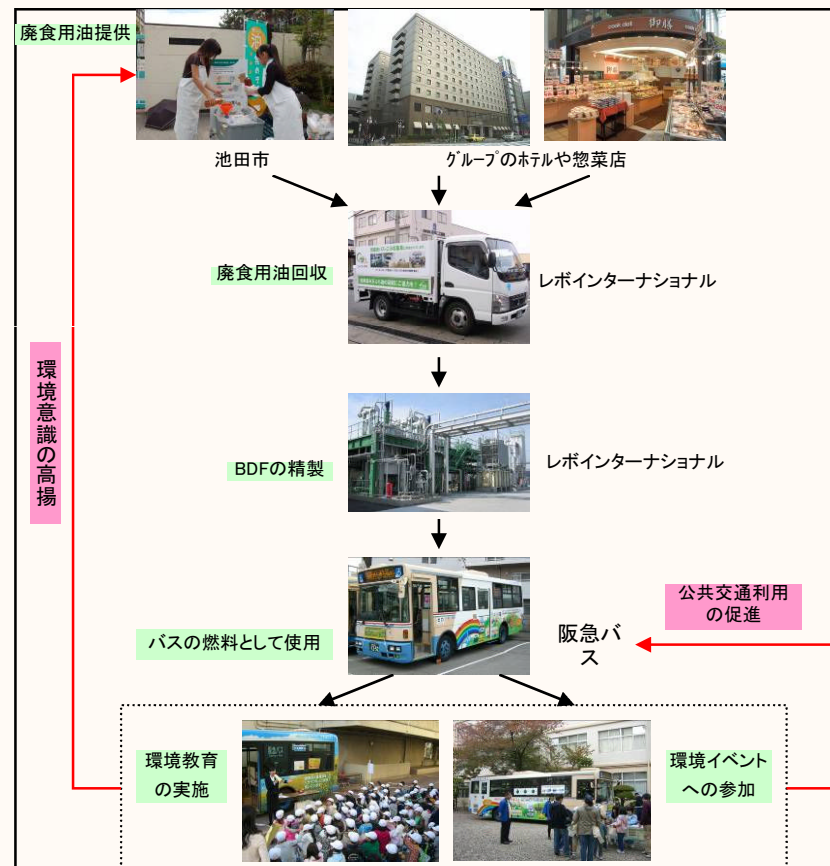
廃食用油提供

池田市

ｸﾞﾙｰﾌﾟのﾎﾃﾙや惣菜店

廃食用油回収

レボインターナショナル

BDFの精製

レボインターナショナル

バスの燃料として使用

阪急バス

公共交通利用の促進

環境意識の高揚

環境教育の実施

環境イベントへの参加